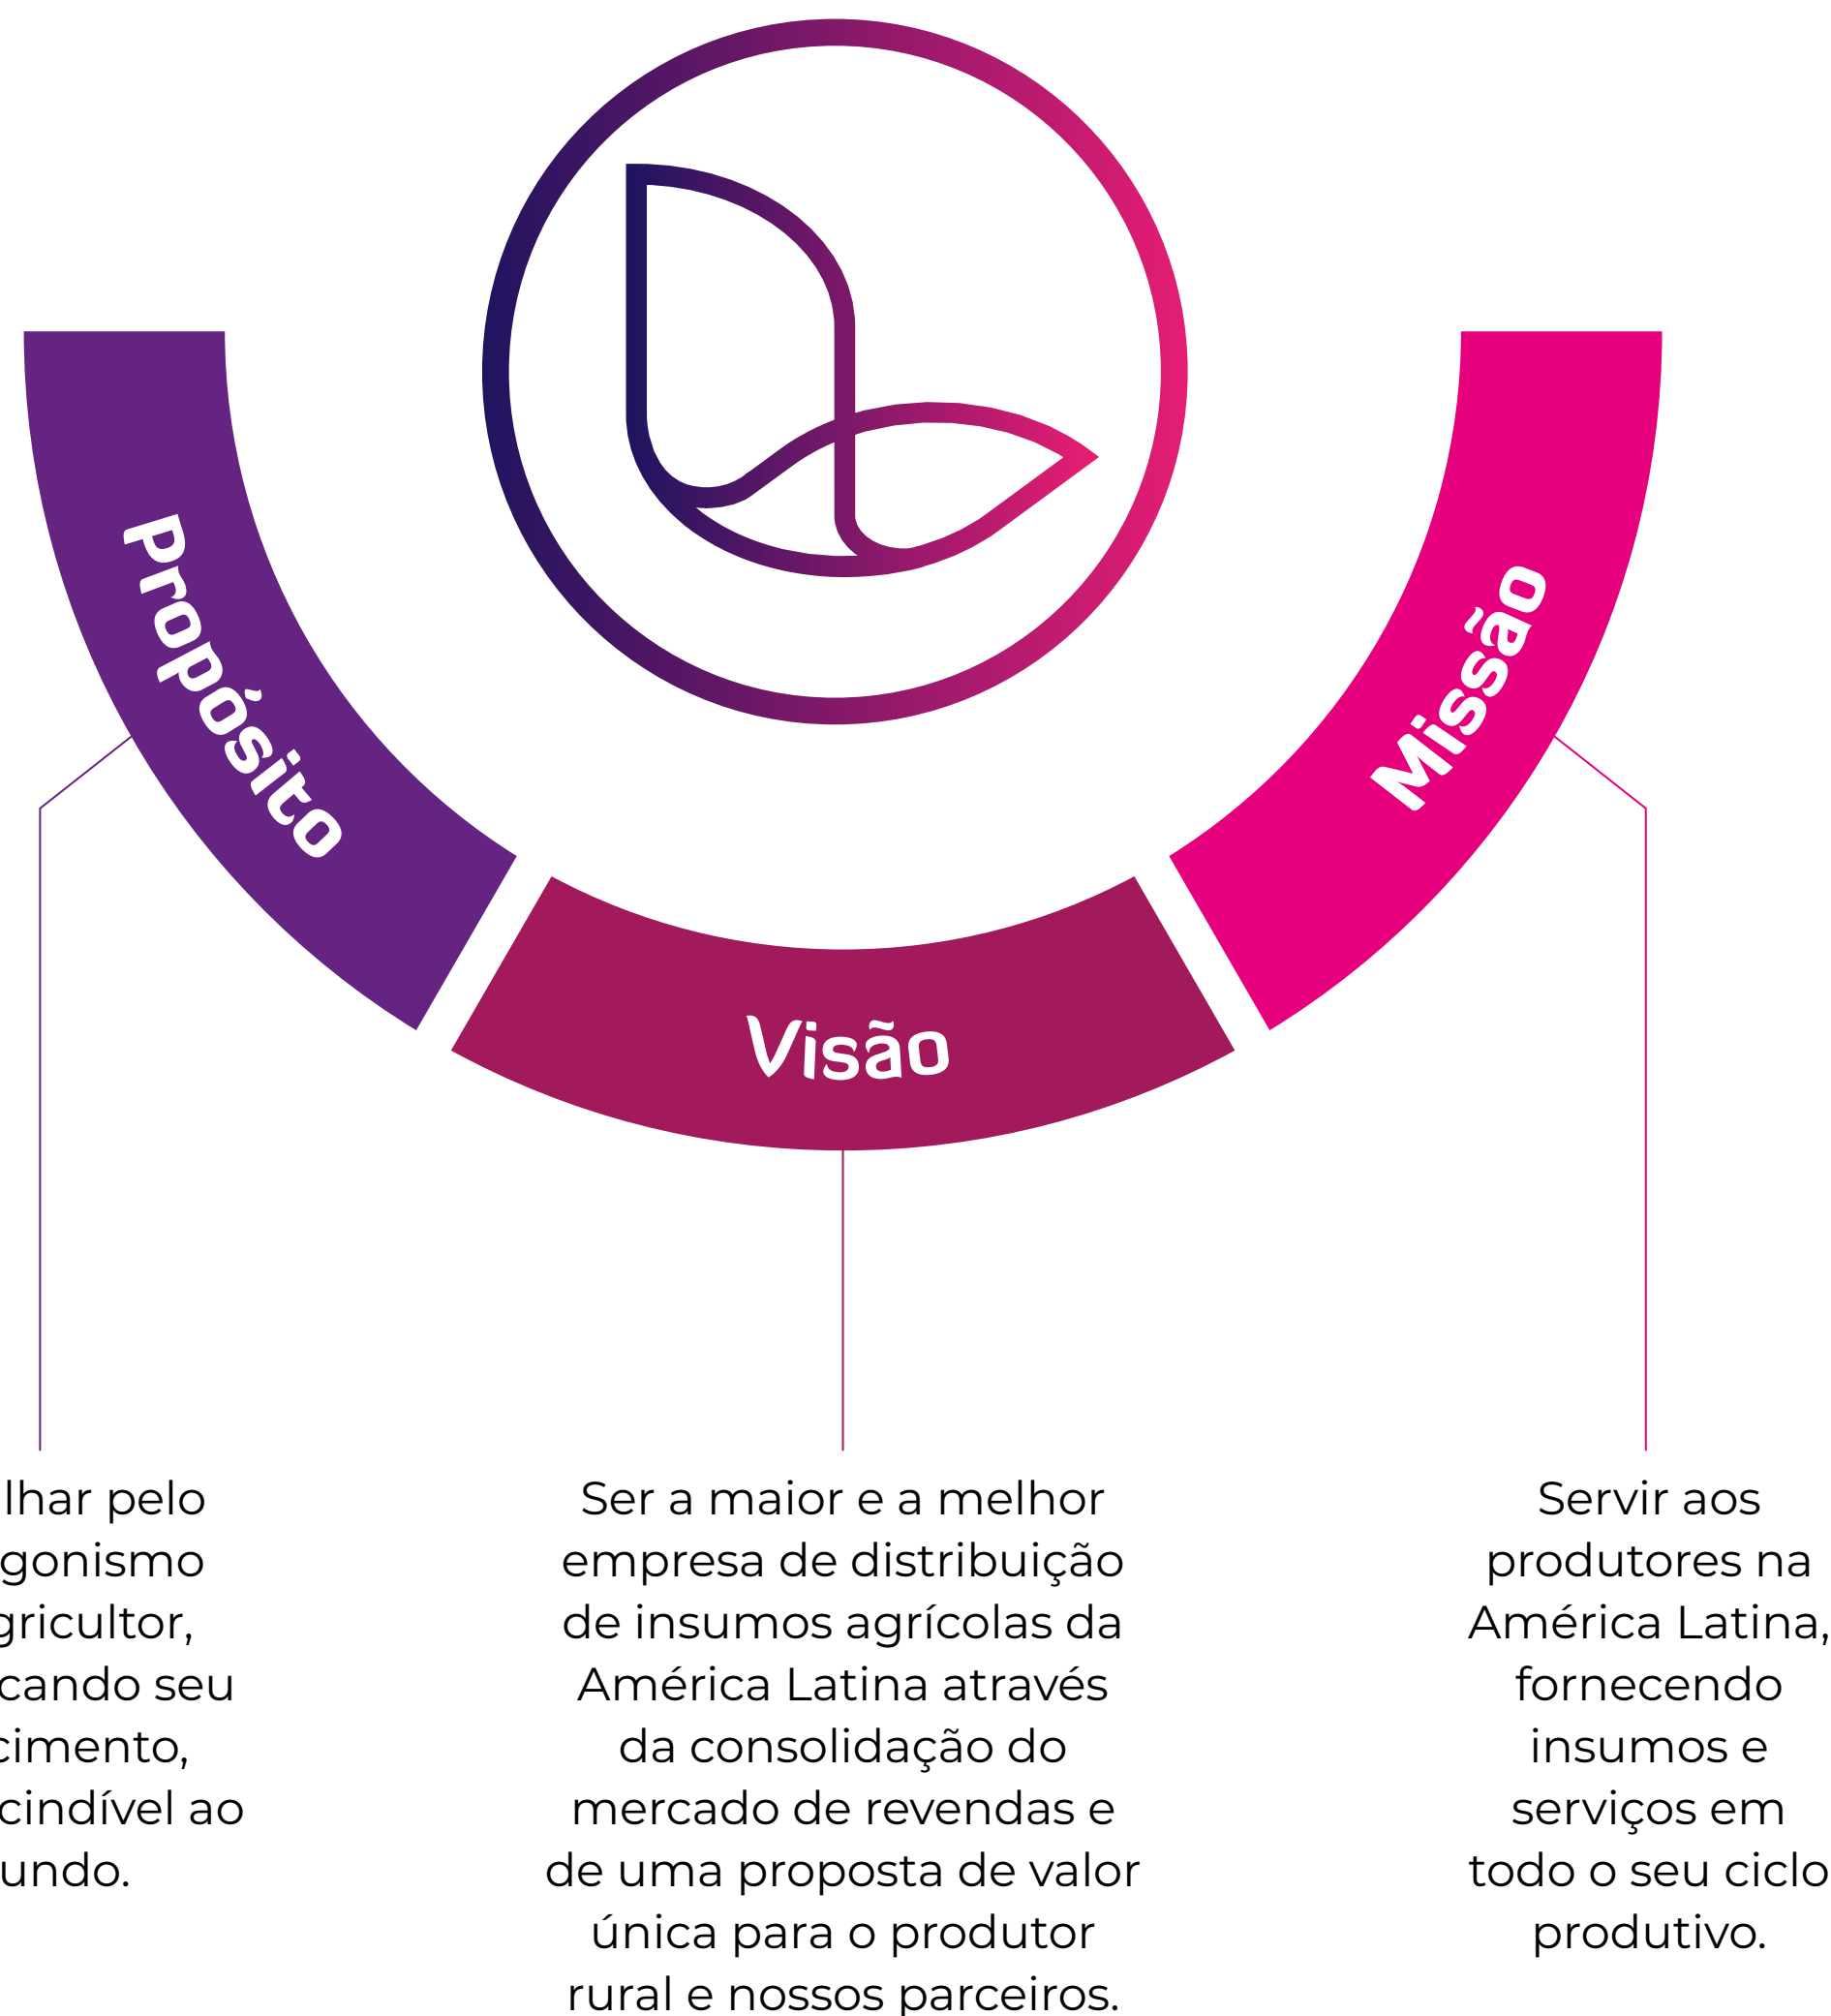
Propósito

Visão

Missão

lhar pelo
gonismo
gricultor,
cando seu
cimento,
cindível ao
undo.

Ser a maior e a melhor empresa de distribuição de insumos agrícolas da América Latina através da consolidação do mercado de revendas e de uma proposta de valor única para o produtor rural e nossos parceiros.

Servir aos produtores na América Latina, fornecendo insumos e serviços em todo o seu ciclo produtivo.